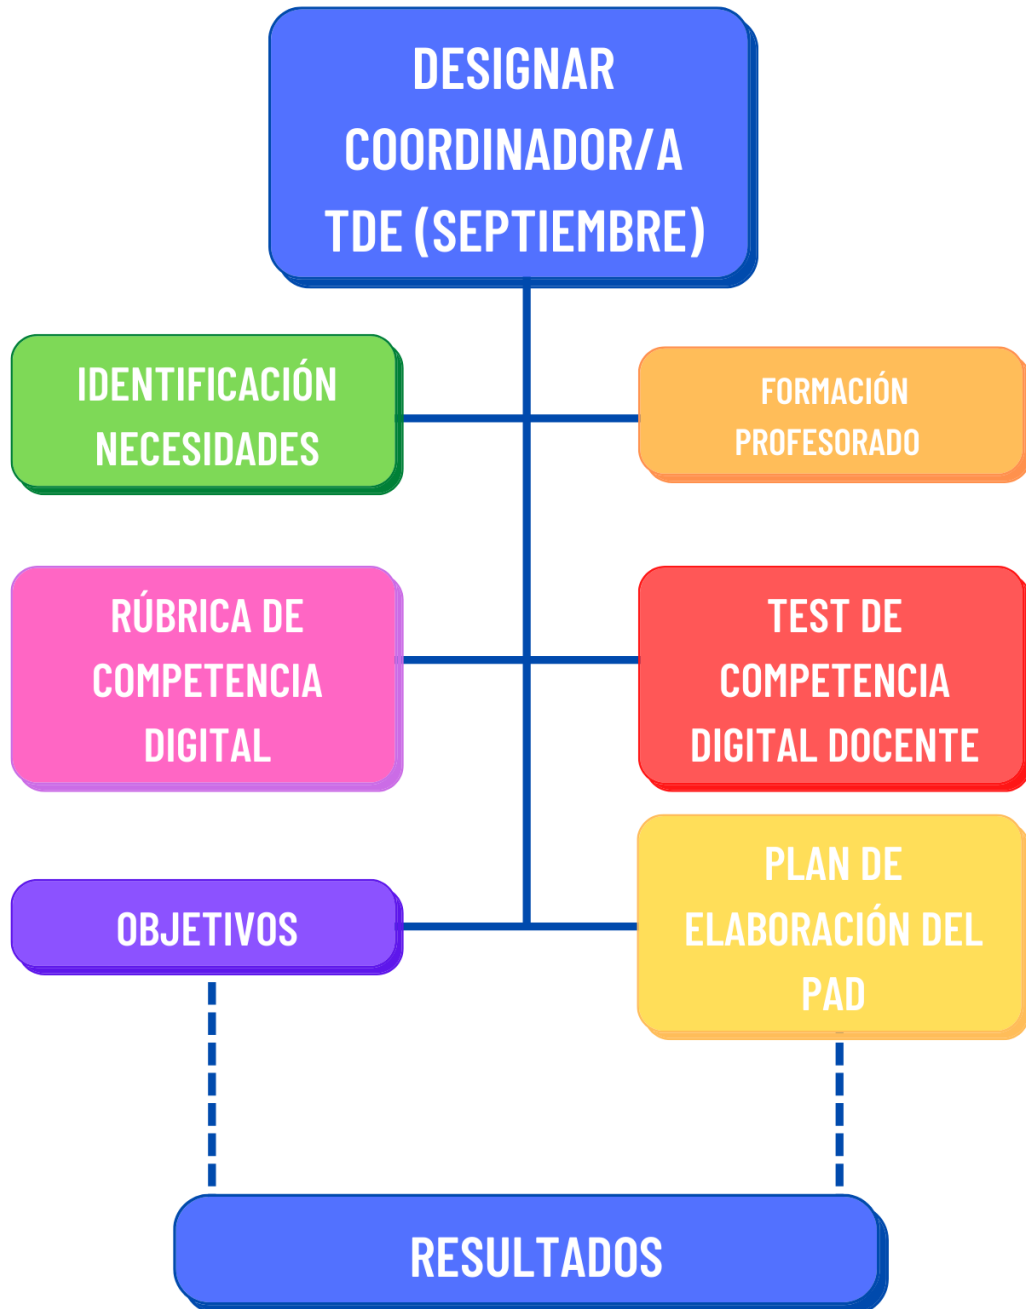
DESIGNAR COORDINADOR/A TDE (SEPTIEMBRE)

IDENTIFICACIÓN NECESIDADES

FORMACIÓN PROFESORADO

RÚBRICA DE COMPETENCIA DIGITAL

TEST DE COMPETENCIA DIGITAL DOCENTE

OBJETIVOS

PLAN DE ELABORACIÓN DEL PAD

RESULTADOS